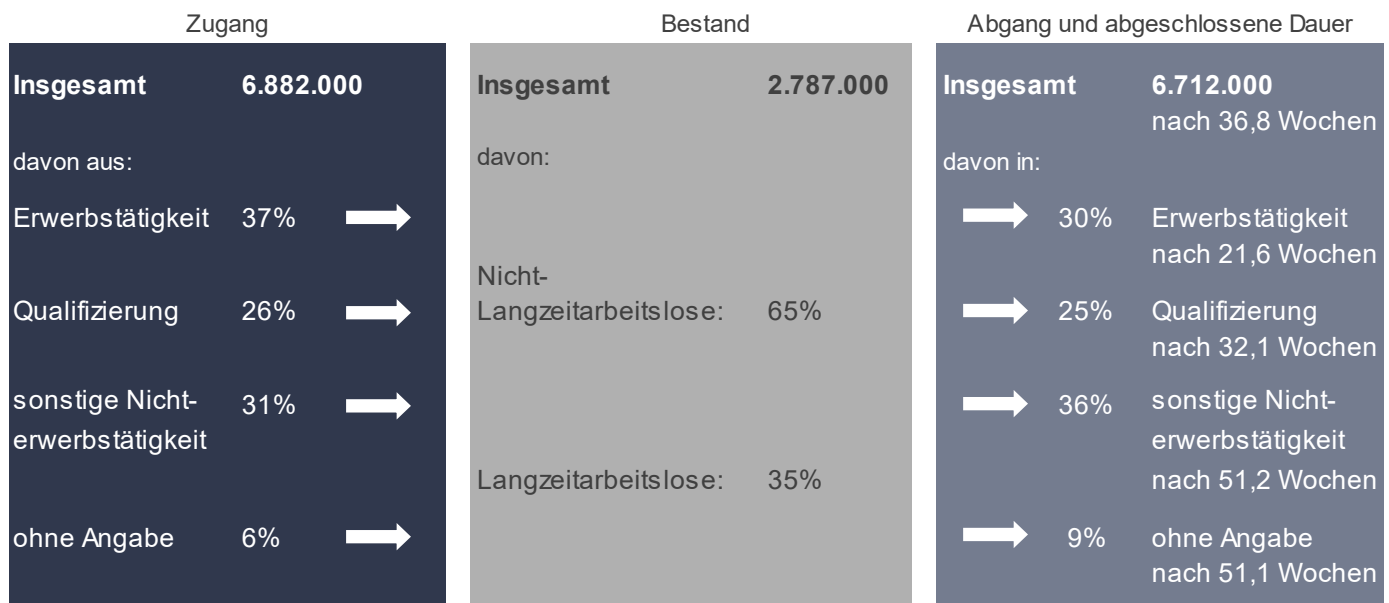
Zugang

**Insgesamt** **6.882.000**

davon aus:

Erwerbstätigkeit 37%

Qualifizierung 26%

sonstige Nichterwerbstätigkeit 31%

ohne Angabe 6%

Bestand

**Insgesamt** **2.787.000**

davon:

Nicht-Langzeitarbeitslose: 65%

Langzeitarbeitslose: 35%

Abgang und abgeschlossene Dauer

**Insgesamt** **6.712.000**
nach 36,8 Wochen

davon in:

30% Erwerbstätigkeit
nach 21,6 Wochen

25% Qualifizierung
nach 32,1 Wochen

36% sonstige Nichterwerbstätigkeit
nach 51,2 Wochen

9% ohne Angabe
nach 51,1 Wochen